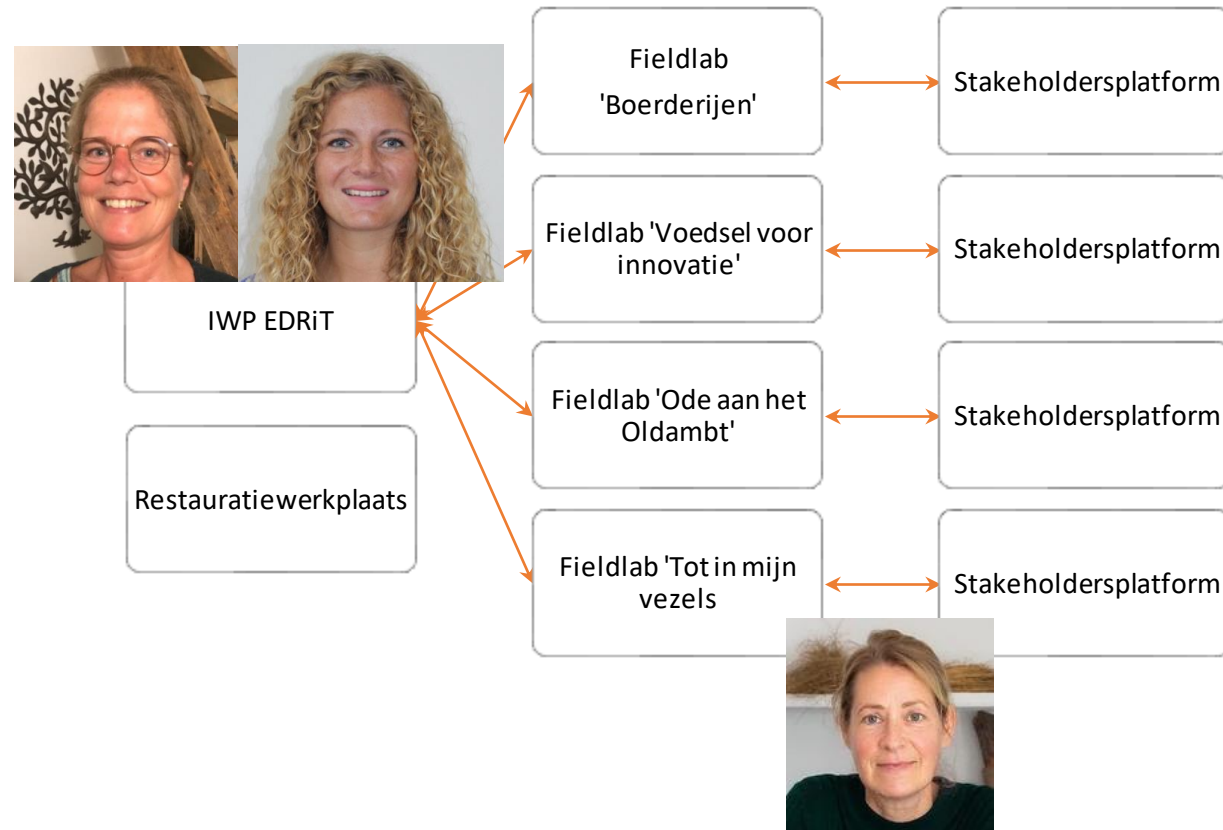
IWP EDRiT

Restauratiewerkplaats

Fieldlab 'Boerderijen'

Stakeholdersplatform

Fieldlab 'Voedsel voor innovatie'

Stakeholdersplatform

Fieldlab 'Ode aan het Oldambt'

Stakeholdersplatform

Fieldlab 'Tot in mijn vezels

Stakeholdersplatform